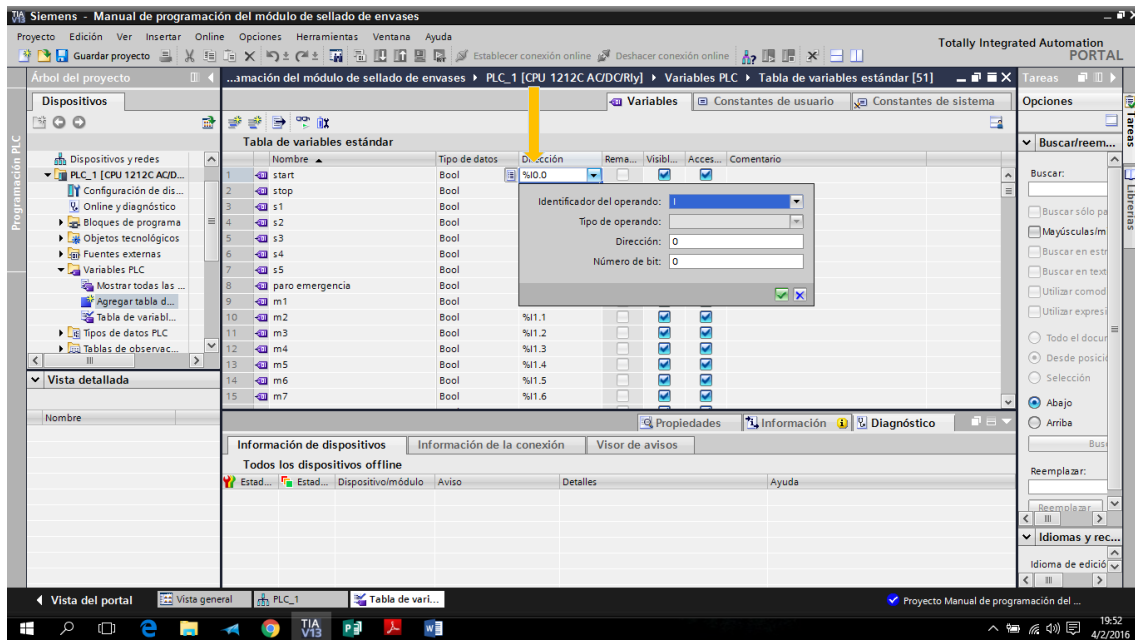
Siemens - Manual de programación del módulo de sellado de envases

Proyecto Edición Ver Insertar Online Opciones Herramientas Ventana Ayuda

Guardar proyecto Establecer conexión online Deshacer conexión online

Totally Integrated Automation PORTAL

Árbol del proyecto

Dispositivos

Programación PLC

Dispositivos y redes
PLC_1 [CPU 1212C AC/D...
Configuración de dis...
Online y diagnóstico
Bloques de programa
Objetos tecnológicos
Fuentes externas
Variables PLC
Mostrar todas las ...
Agregar tabla d...
Tabla de variabl...
Tipos de datos PLC
Tablas de observac...

Vista detallada

Nombre

...amación del módulo de sellado de envases ▸ PLC_1 [CPU 1212C AC/DC/Rly] ▸ Variables PLC ▸ Tabla de variables estándar [51]

Variables | Constantes de usuario | Constantes de sistema

Tabla de variables estándar

| | Nombre | Tipo de datos | Dirección | Rema... | Visibl... | Acces... | Comentario |
|---|---|---|---|---|---|---|---|
| 1 | start | Bool | %I0.0 | | | | |
| 2 | stop | Bool | | | | | |
| 3 | s1 | Bool | | | | | |
| 4 | s2 | Bool | | | | | |
| 5 | s3 | Bool | | | | | |
| 6 | s4 | Bool | | | | | |
| 7 | s5 | Bool | | | | | |
| 8 | paro emergencia | Bool | | | | | |
| 9 | m1 | Bool | | | | | |
| 10 | m2 | Bool | %I1.1 | | | | |
| 11 | m3 | Bool | %I1.2 | | | | |
| 12 | m4 | Bool | %I1.3 | | | | |
| 13 | m5 | Bool | %I1.4 | | | | |
| 14 | m6 | Bool | %I1.5 | | | | |
| 15 | m7 | Bool | %I1.6 | | | | |

Identificador del operando: I
Tipo de operando:
Dirección: 0
Número de bit: 0

Propiedades | Información | Diagnóstico

Información de dispositivos | Información de la conexión | Visor de avisos

Todos los dispositivos offline

| Estad... | Estad... | Dispositivo/módulo | Aviso | Detalles | Ayuda |
|---|---|---|---|---|---|

Tareas

Opciones

Buscar/reem...

Buscar:

Buscar sólo pa
Mayúsculas/m
Buscar en estr
Buscar en text
Utilizar comod
Utilizar expresi
Todo el docur
Desde posició
Selección
Abajo
Arriba

Bus

Reemplazar:

Reemplazar

Idiomas y rec...

Idioma de edició

Tareas Librerías

Vista del portal | Vista general | PLC_1 | Tabla de vari...

Proyecto Manual de programación del ...

19:52
4/2/2016